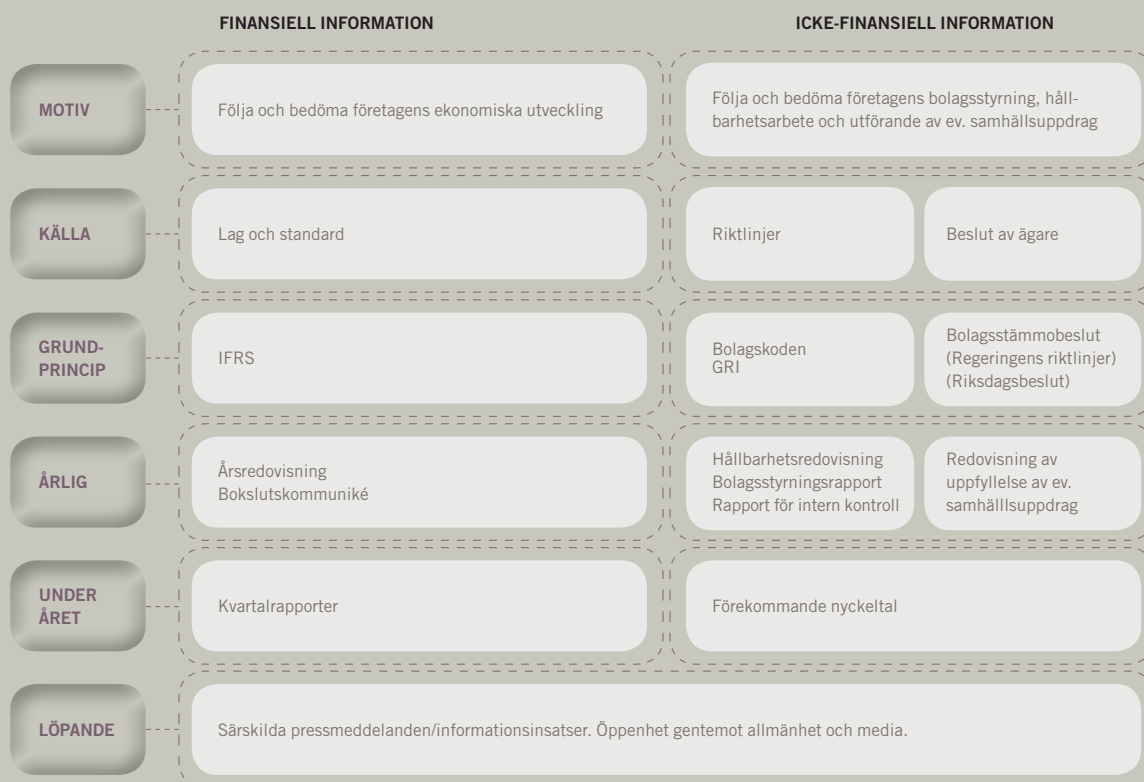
FINANSIELL INFORMATION

ICKE-FINANSIELL INFORMATION

MOTIV

Följa och bedöma företagens ekonomiska utveckling

Följa och bedöma företagens bolagsstyrning, hållbarhetsarbete och utförande av ev. samhällsuppdrag

KÄLLA

Lag och standard

Riktlinjer

Beslut av ägare

GRUND-PRINCIP

IFRS

Bolagskoden
GRI

Bolagsstämmobeslut
(Regeringens riktlinjer)
(Riksdagsbeslut)

ÅRLIG

Årsredovisning
Bokslutskommuniké

Hållbarhetsredovisning
Bolagsstyrningsrapport
Rapport för intern kontroll

Redovisning av uppfyllelse av ev. samhälllsuppdrag

UNDER ÅRET

Kvartalrapporter

Förekommande nyckeltal

LÖPANDE

Särskilda pressmeddelanden/informationsinsatser. Öppenhet gentemot allmänhet och media.